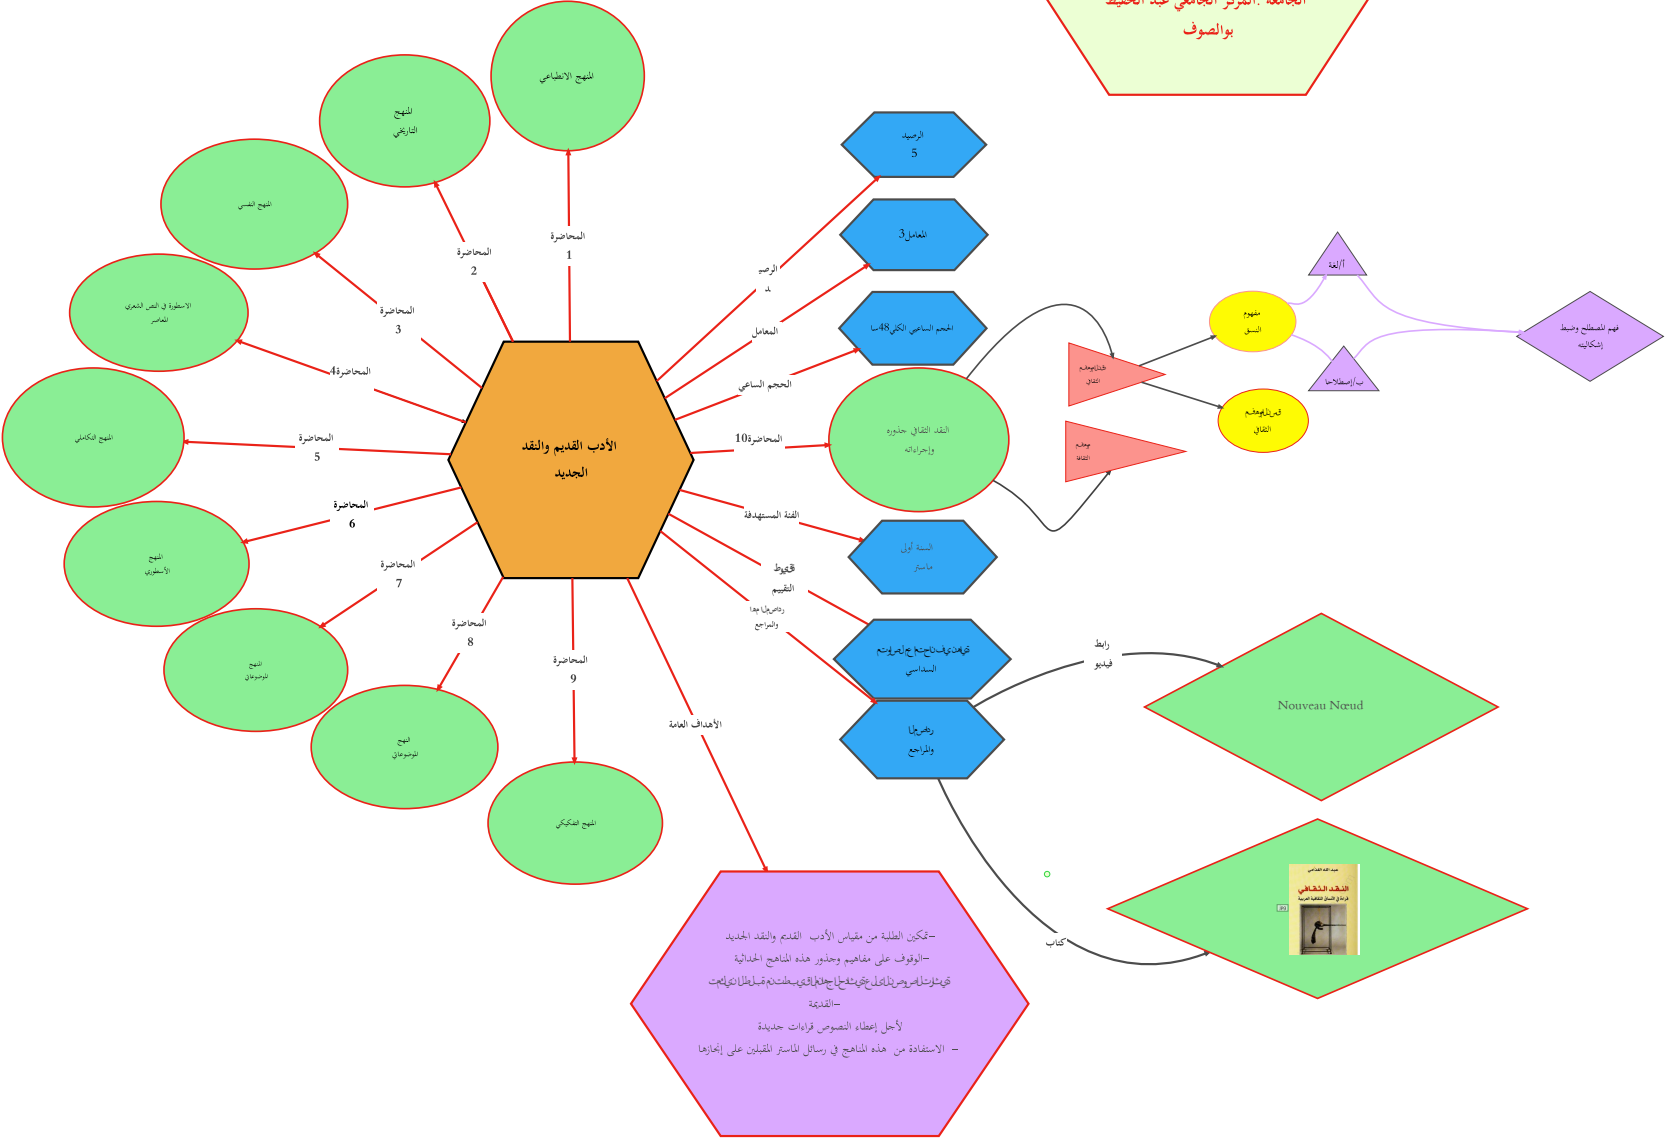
الجامعة :المركز الجامعي عبد الحفيظ بوالصوف

الأدب القديم والنقد الجديد

المحاضرة 1
المنهج الانطباعي

المحاضرة 2
المنهج التاريخي

المحاضرة 3
المنهج النفسي

المحاضرة4
الاسطورة في النص الشعري المعاصر

المحاضرة 5
المنهج التكاملي

المحاضرة 6
المنهج الأسطوري

المحاضرة 7
المنهج الموضوعاتي

المحاضرة 8
المهج الموضوعاتي

المحاضرة 9
المنهج التفكيكي

الأهداف العامة

-تمكين الطلبة من مقياس الأدب القديم والنقد الجديد
-الوقوف على مفاهيم وجذور هذه المناهج الحداثية
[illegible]
القديمة-
لأجل إعطاء النصوص قراءات جديدة
- الاستفادة من هذه المناهج في رسائل الماستر المقبلين على إنجازها

الرصيد
الرصيد 5

المعامل
المعامل3

الحجم الساعي
الحجم الساعي الكلي48سا

المحاضرة10
النقد الثقافي جذوره وإجراءاته

الفئة المستهدفة
السنة أولى ماستر

شروط التقييم
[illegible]
السداسي

المصادر والمراجع
المصادر والمراجع

رابط فيديو
Nouveau Nœud

كتاب
عبد الله الغذامي
النقد الثقافي
قراءة في الأنساق الثقافية العربية

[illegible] الثقافي
مفهوم النسق
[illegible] الثقافي
مفهوم الثقافة
أ/لغة
ب/إصطلاحا
فهم المصطلح وضبط إشكاليته